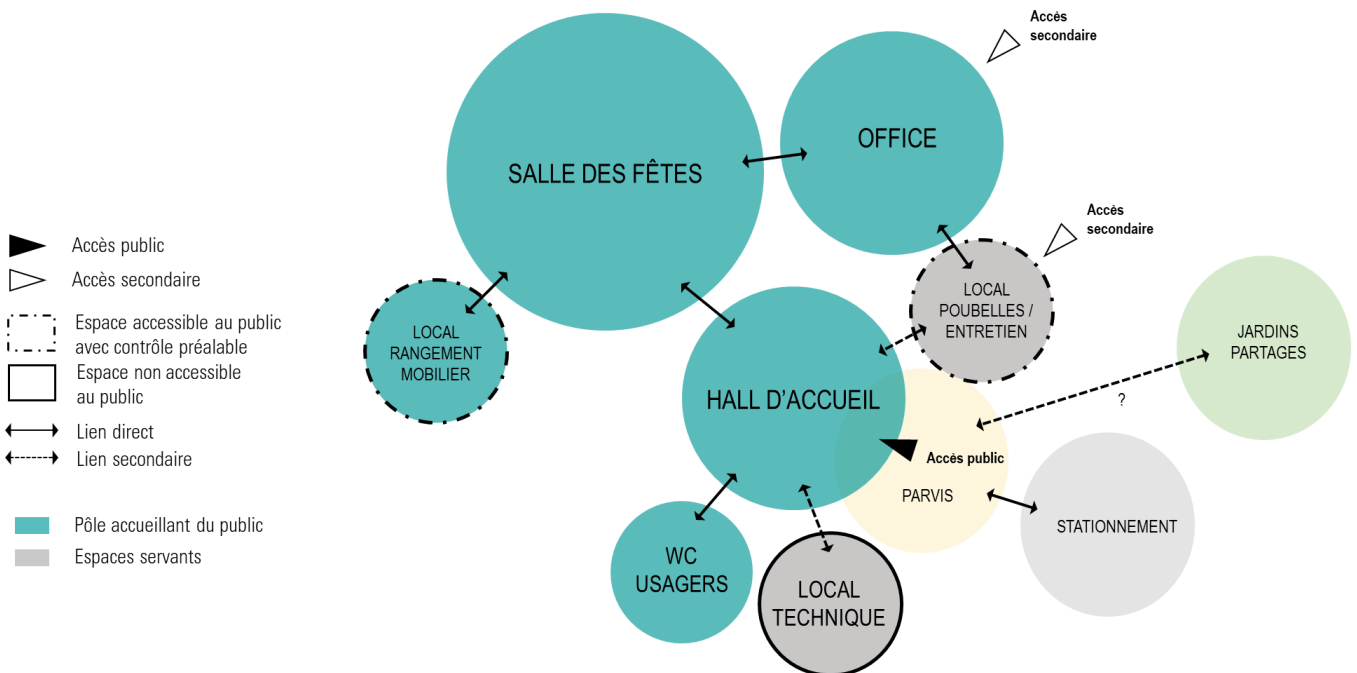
Accès public
Accès secondaire
Espace accessible au public avec contrôle préalable
Espace non accessible au public
Lien direct
Lien secondaire
Pôle accueillant du public
Espaces servants

Accès secondaire

SALLE DES FÊTES

OFFICE

Accès secondaire

LOCAL POUBELLES / ENTRETIEN

LOCAL RANGEMENT MOBILIER

HALL D'ACCUEIL

JARDINS PARTAGES

?

Accès public

PARVIS

STATIONNEMENT

WC USAGERS

LOCAL TECHNIQUE